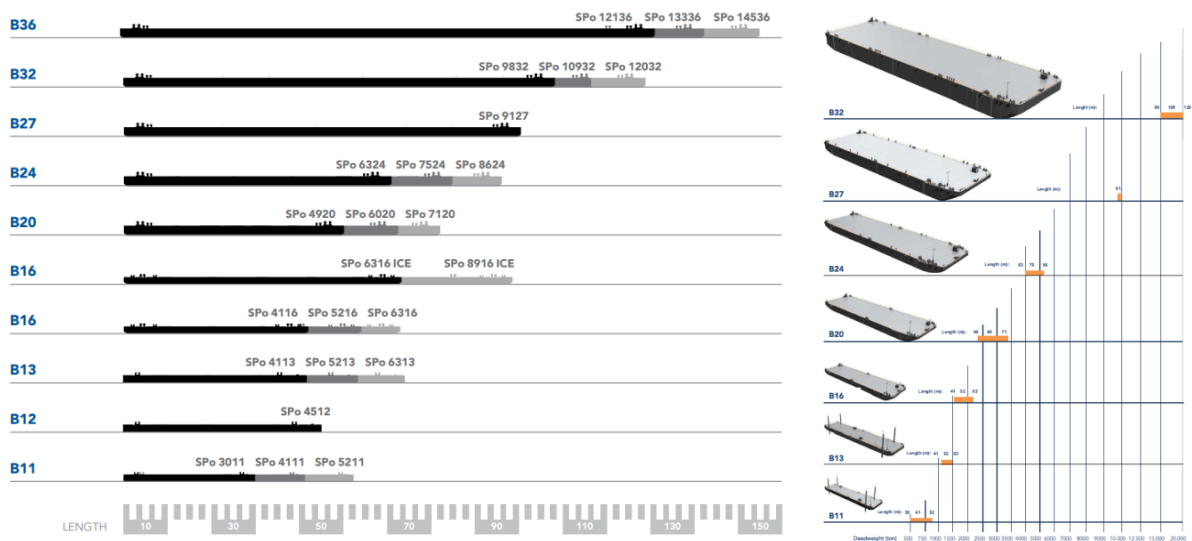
B36
SPo 12136 SPo 13336 SPo 14536

B32
SPo 9832 SPo 10932 SPo 12032

B27
SPo 9127

B24
SPo 6324 SPo 7524 SPo 8624

B20
SPo 4920 SPo 6020 SPo 7120

B16
SPo 6316 ICE SPo 8916 ICE

B16
SPo 4116 SPo 5216 SPo 6316

B13
SPo 4113 SPo 5213 SPo 6313

B12
SPo 4512

B11
SPo 3011 SPo 4111 SPo 5211

LENGTH
10 30 50 70 90 110 130 150

B32
Length (m): 98 109 120

B27
Length (m): 91

B24
Length (m): 63 75 86

B20
Length (m): 49 60 71

B16
Length (m): 41 52 63

B13
Length (m): 41 52 63

B11
Length (m): 30 41 52

Deadweight (ton) 500 750 1000 1500 2000 2500 3000 3500 4000 5000 6000 7000 8000 9000 10.000 12.500 15.000 20.000